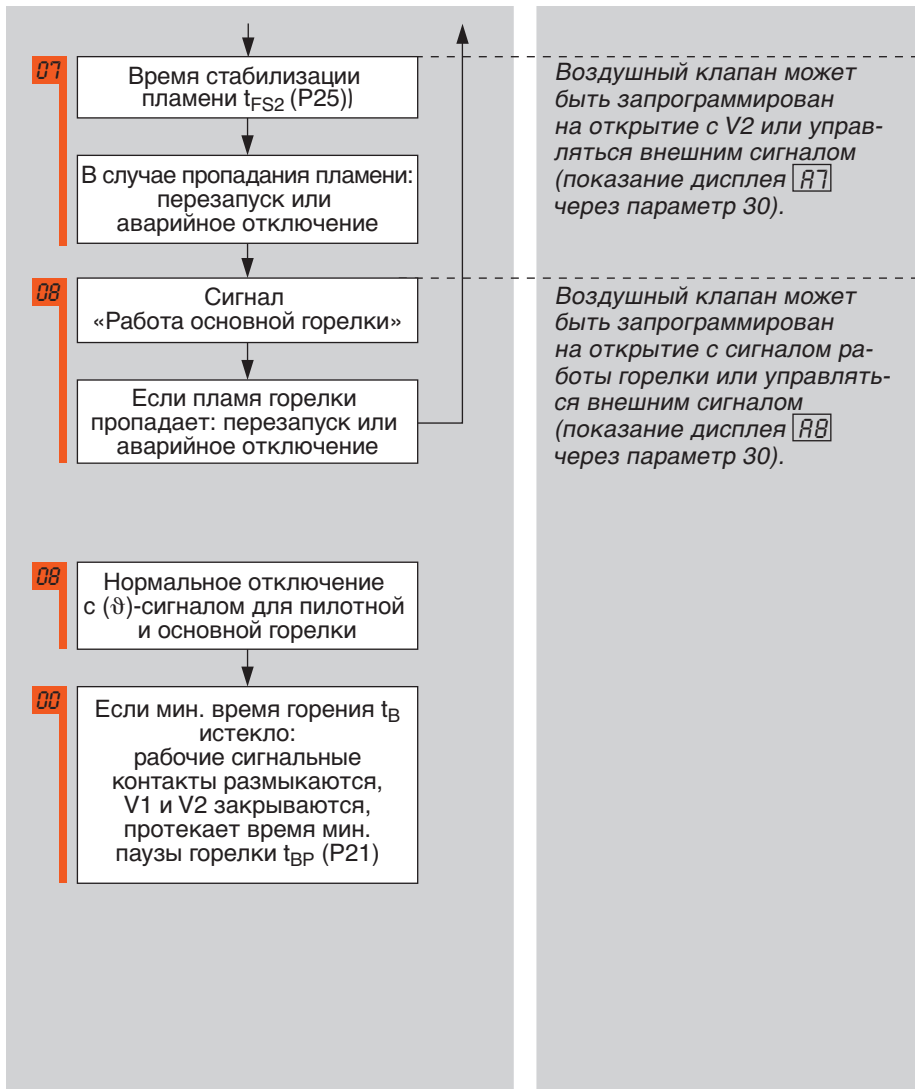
07

Время стабилизации пламени $t_{FS2}$ (P25))

В случае пропадания пламени: перезапуск или аварийное отключение

Воздушный клапан может быть запрограммирован на открытие с V2 или управляться внешним сигналом (показание дисплея A7 через параметр 30).

08

Сигнал «Работа основной горелки»

Если пламя горелки пропадает: перезапуск или аварийное отключение

Воздушный клапан может быть запрограммирован на открытие с сигналом работы горелки или управляться внешним сигналом (показание дисплея A8 через параметр 30).

08

Нормальное отключение с ($\vartheta$)-сигналом для пилотной и основной горелки

00

Если мин. время горения $t_B$ истекло: рабочие сигнальные контакты размыкаются, V1 и V2 закрываются, протекает время мин. паузы горелки $t_{BP}$ (P21)